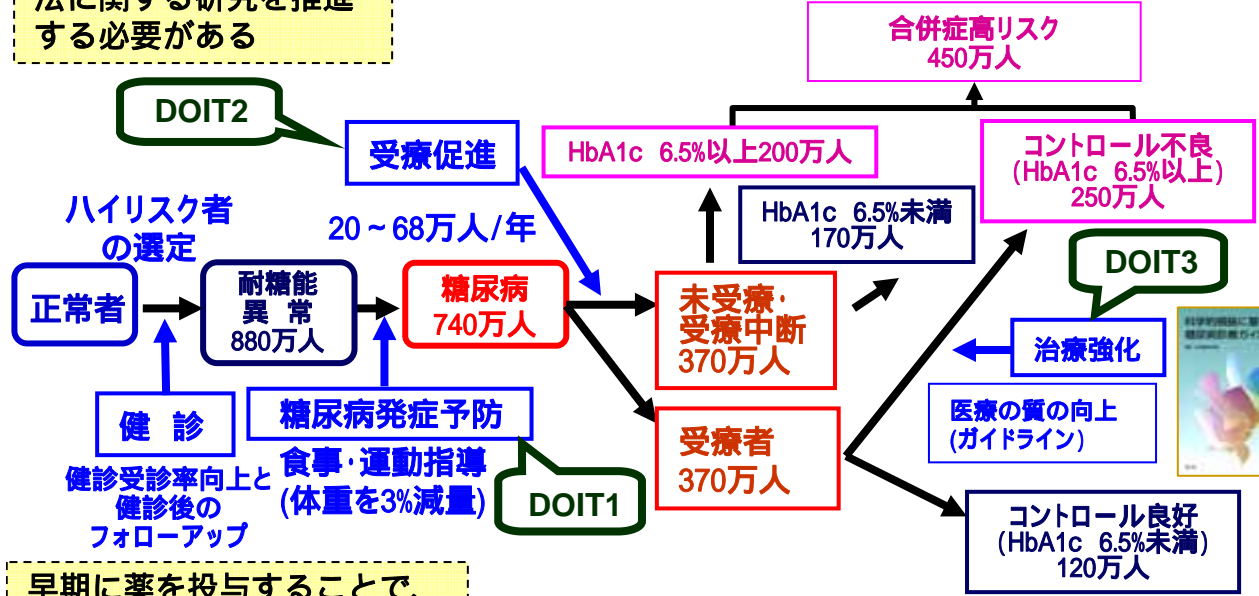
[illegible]
する必要がある

合併症高リスク
450万人

DOIT2

受療促進

HbA1c 6.5%以上200万人

コントロール不良
(HbA1c 6.5%以上)
250万人

ハイリスク者
の選定

20～68万人/年

HbA1c 6.5%未満
170万人

DOIT3

正常者

耐糖能
異 常
880万人

糖尿病
740万人

未受療・
受療中断
370万人

治療強化

健 診

糖尿病発症予防

受療者
370万人

医療の質の向上
(ガイドライン)

健診受診率向上と
健診後の
フォローアップ

食事・運動指導
(体重を3%減量)

DOIT1

コントロール良好
(HbA1c 6.5%未満)
120万人

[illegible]